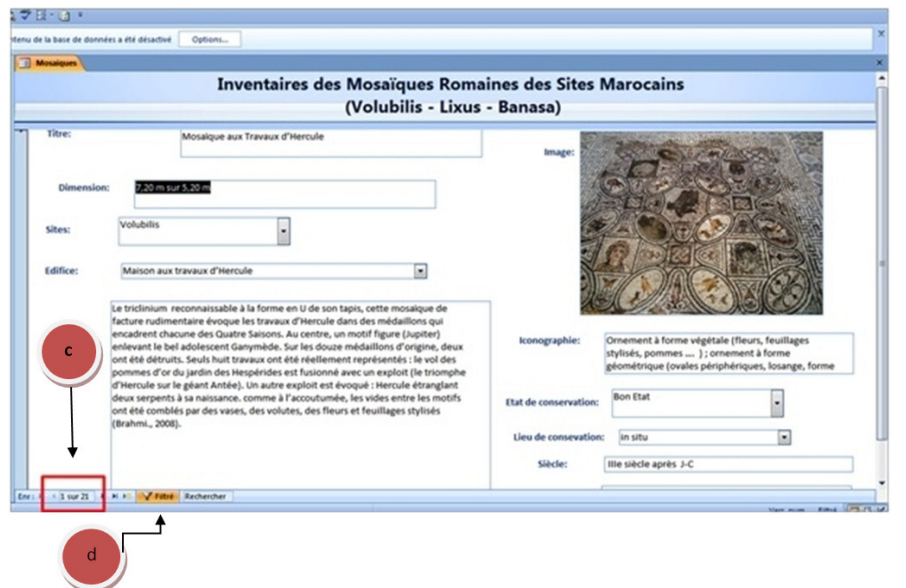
ntenu de la base de données a été désactivé Options...

Mosaïques

Inventaires des Mosaïques Romaines des Sites Marocains
(Volubilis - Lixus - Banasa)

Titre: Mosaïque aux Travaux d'Hercule

Image:

Dimension: 7,20 m sur 5,20 m

Sites: Volubilis

Edifice: Maison aux travaux d'Hercule

Le triclinium reconnaissable à la forme en U de son tapis, cette mosaïque de facture rudimentaire évoque les travaux d'Hercule dans des médaillons qui encadrent chacune des Quatre Saisons. Au centre, un motif figure (Jupiter) enlevant le bel adolescent Ganymède. Sur les douze médaillons d'origine, deux ont été détruits. Seuls huit travaux ont été réellement représentés : le vol des pommes d'or du jardin des Hespérides est fusionné avec un exploit (le triomphe d'Hercule sur le géant Antée). Un autre exploit est évoqué : Hercule étranglant deux serpents à sa naissance. comme à l'accoutumée, les vides entre les motifs ont été comblés par des vases, des volutes, des fleurs et feuillages stylisés (Brahmi., 2008).

Iconographie: Ornement à forme végétale (fleurs, feuillages stylisés, pommes ... ) ; ornement à forme géométrique (ovales périphériques, losange, forme

Etat de conservation: Bon Etat

Lieu de consevation: in situ

Siècle: IIIe siècle après J-C

c

Enr: 1 sur 21 Filtré Rechercher

d